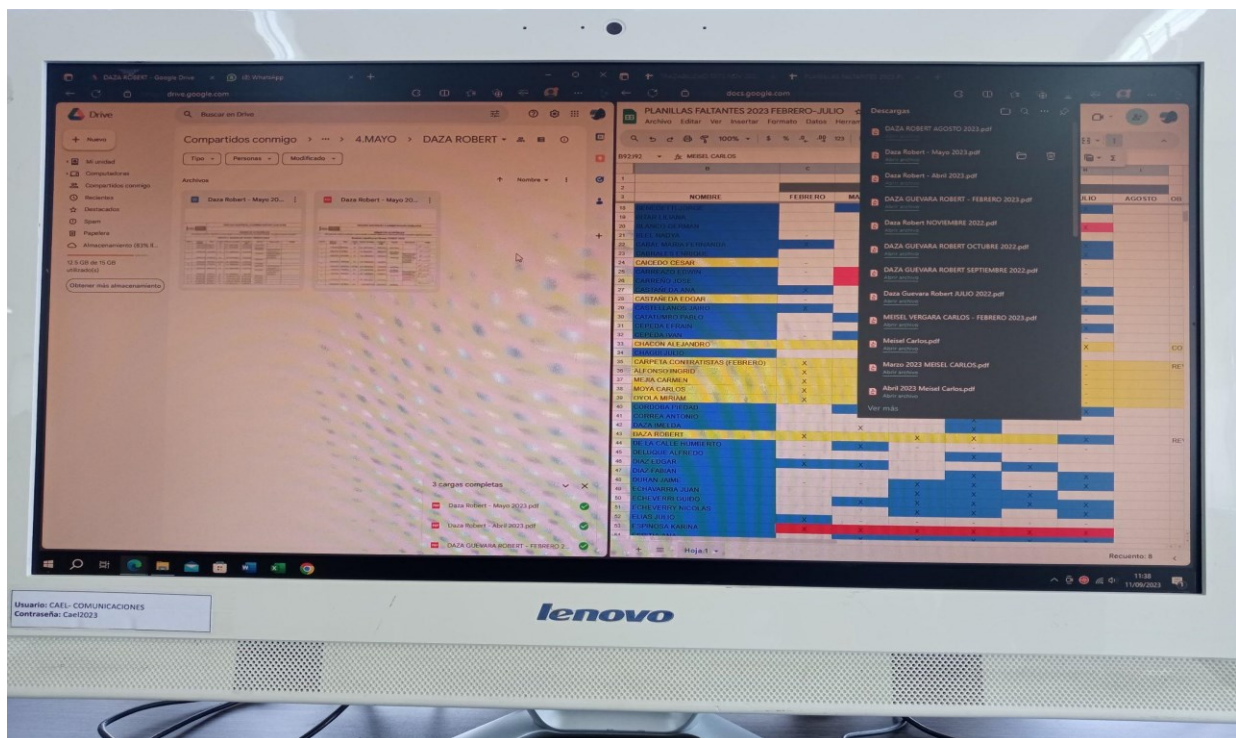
DAZA ROBERT - Google Drive
(8) WhatsApp
drive.google.com

Drive
Buscar en Drive
+ Nuevo
Mi unidad
Computadoras
Compartidos conmigo
Recientes
Destacados
Spam
Papelera
Almacenamiento (83% lleno)
12.5 GB de 15 GB utilizado(s)
Obtener más almacenamiento

Compartidos conmigo > ··· > 4.MAYO > DAZA ROBERT
Tipo
Personas
Modificado
Archivos
Nombre
Daza Robert - Mayo 20...
Daza Robert - Mayo 20...

3 cargas completas
Daza Robert - Mayo 2023.pdf
Daza Robert - Abril 2023.pdf
DAZA GUEVARA ROBERT - FEBRERO 2...

docs.google.com
PLANILLAS FALTANTES 2023 FEBRERO-JULIO
Archivo Editar Ver Insertar Formato Datos Herramientas
100%
B93:B92 fx MEISEL CARLOS

| | NOMBRE | FEBRERO | MA | | | JULIO | AGOSTO | OD |
|---|---|---|---|---|---|---|---|---|
| 24 | CAICEDO CESAR | | | | | | | |
| 28 | CASTAÑEDA EDGAR | | | | | | | |
| 33 | CHACON ALEJANDRO | | | | | X | | CO |
| 35 | CARPETA CONTRATISTAS (FEBRERO) | X | | | | | | RE |
| 36 | ALFONSO INGRID | X | | | | | | |
| 37 | MEJIA CARMEN | X | | | | | | |
| 38 | MOYA CARLOS | X | | | | | | |
| 39 | OYOLA MIRIAM | X | | | | | | |
| 40 | CORDOBA PIEDAD | | | | | | | |
| 41 | CORREA ANTONIO | | | | | | | |
| 42 | DAZA MELIDA | | X | | | | | |
| 43 | DAZA ROBERT | X | | X | X | | | RE |
| 44 | DE LA CALLE HUMBERTO | | | | | | | |
| 45 | DELUQUE ALFREDO | | | | | | | |
| 46 | DIAZ EDGAR | | | | | | | |
| 47 | DIAZ FABIAN | X | X | | | | | |
| 48 | DURAN JAIME | | | | | | | |
| 49 | ECHAVARRIA JUAN | | | | | | | |
| 50 | ECHEVERRI GUIDO | | | | | | | |
| 51 | ECHEVERRY NICOLAS | | | | | | | |
| 52 | ELIAS JULIO | | | | | | | |
| 53 | ESPINOSA KARINA | | | | | | | |

Hoja 1
Recuento: 8

Descargas
DAZA ROBERT AGOSTO 2023.pdf
Daza Robert - Mayo 2023.pdf
Abrir archivo
Daza Robert - Abril 2023.pdf
Abrir archivo
DAZA GUEVARA ROBERT - FEBRERO 2023.pdf
Abrir archivo
Daza Robert NOVIEMBRE 2022.pdf
Abrir archivo
DAZA GUEVARA ROBERT OCTUBRE 2022.pdf
Abrir archivo
DAZA GUEVARA ROBERT SEPTIEMBRE 2022.pdf
Abrir archivo
Daza Guevara Robert JULIO 2022.pdf
Abrir archivo
MEISEL VERGARA CARLOS - FEBRERO 2023.pdf
Abrir archivo
Meisel Carlos.pdf
Abrir archivo
Marzo 2023 MEISEL CARLOS.pdf
Abrir archivo
Abril 2023 Meisel Carlos.pdf
Abrir archivo
Ver más

11:38
11/09/2023

Usuario: CAEL- COMUNICACIONES
Contraseña: Cael2023

lenovo